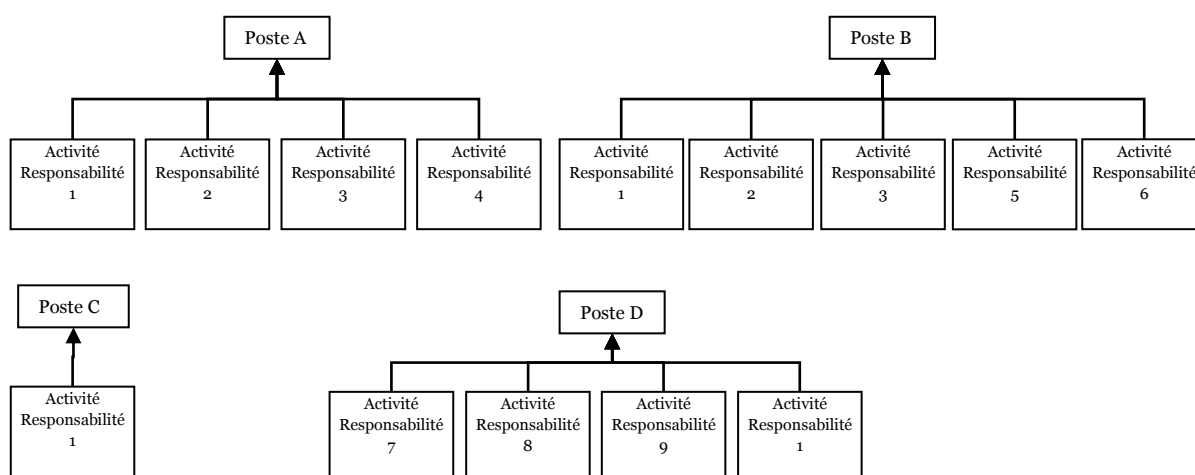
Poste A

Activité Responsabilité 1

Activité Responsabilité 2

Activité Responsabilité 3

Activité Responsabilité 4

Poste B

Activité Responsabilité 1

Activité Responsabilité 2

Activité Responsabilité 3

Activité Responsabilité 5

Activité Responsabilité 6

Poste C

Activité Responsabilité 1

Poste D

Activité Responsabilité 7

Activité Responsabilité 8

Activité Responsabilité 9

Activité Responsabilité 1